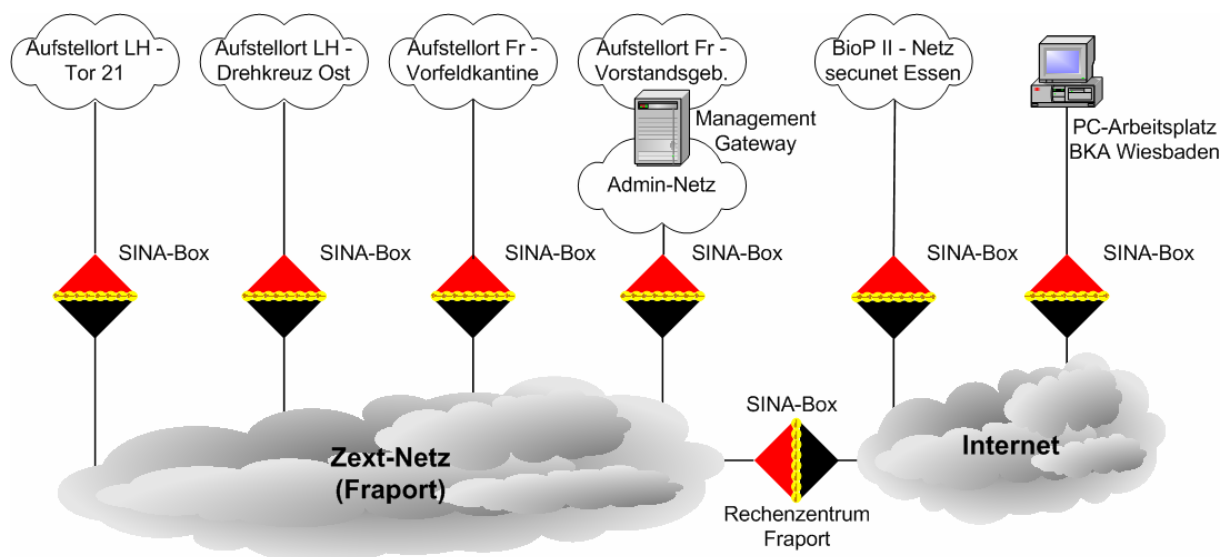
Aufstellort LH - Tor 21

Aufstellort LH - Drehkreuz Ost

Aufstellort Fr - Vorfeldkantine

Aufstellort Fr - Vorstandsgeb.

BioP II - Netz secunet Essen

Management Gateway

PC-Arbeitsplatz BKA Wiesbaden

Admin-Netz

SINA-Box

SINA-Box

SINA-Box

SINA-Box

SINA-Box

SINA-Box

SINA-Box

Zext-Netz (Fraport)

Internet

Rechenzentrum Fraport